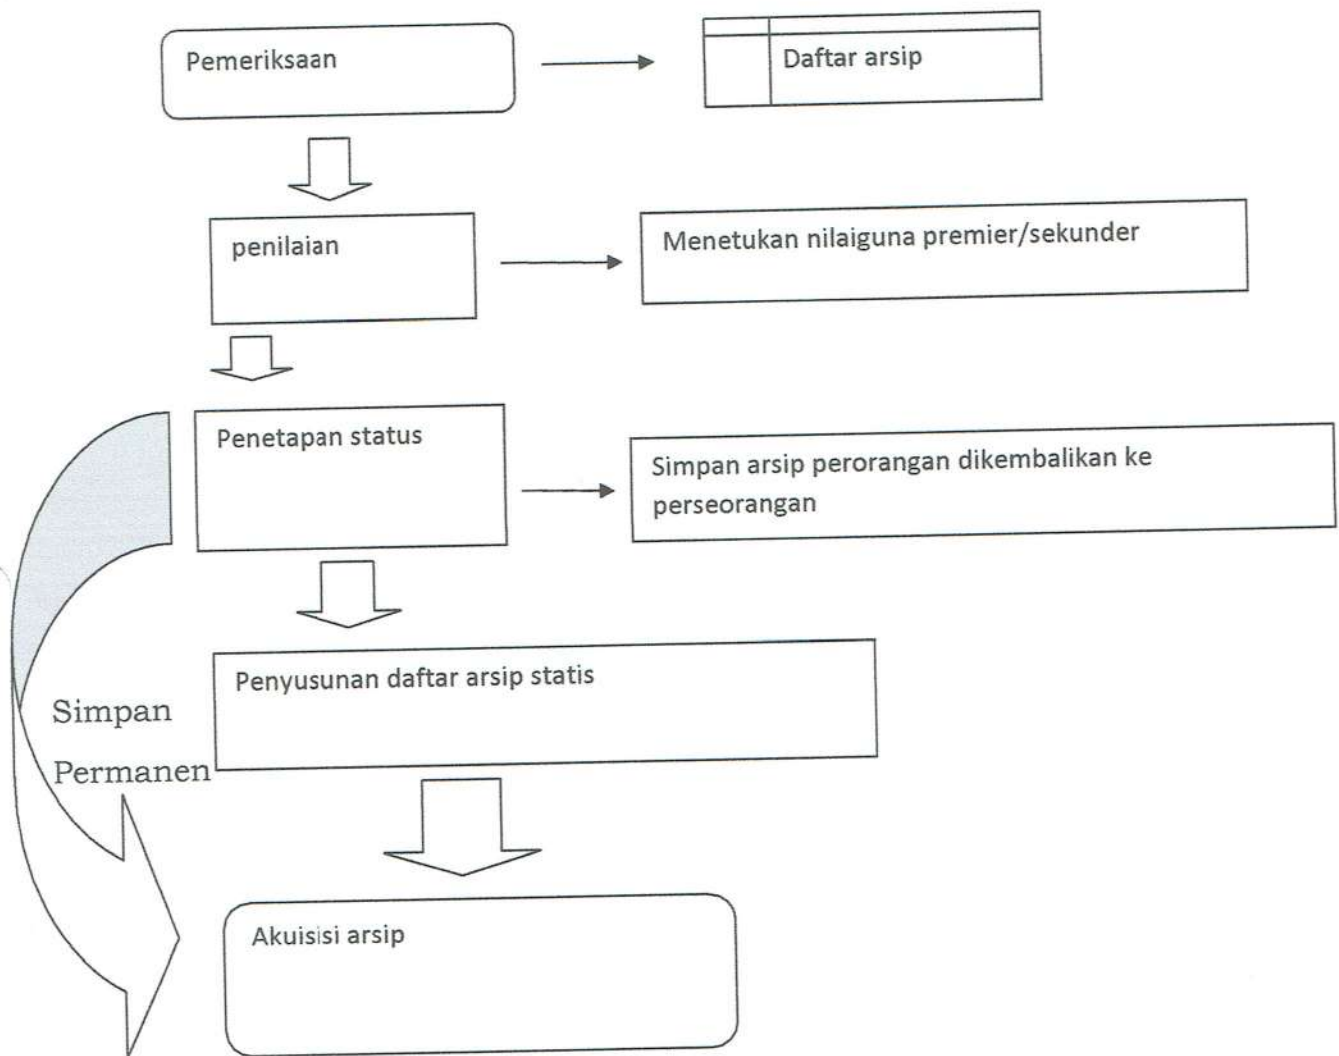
Pemeriksaan

Daftar arsip

penilaian

Menetukan nilaiguna premier/sekunder

Penetapan status

Simpan arsip perorangan dikembalikan ke perseorangan

Penyusunan daftar arsip statis

Simpan Permanen

Akuisisi arsip